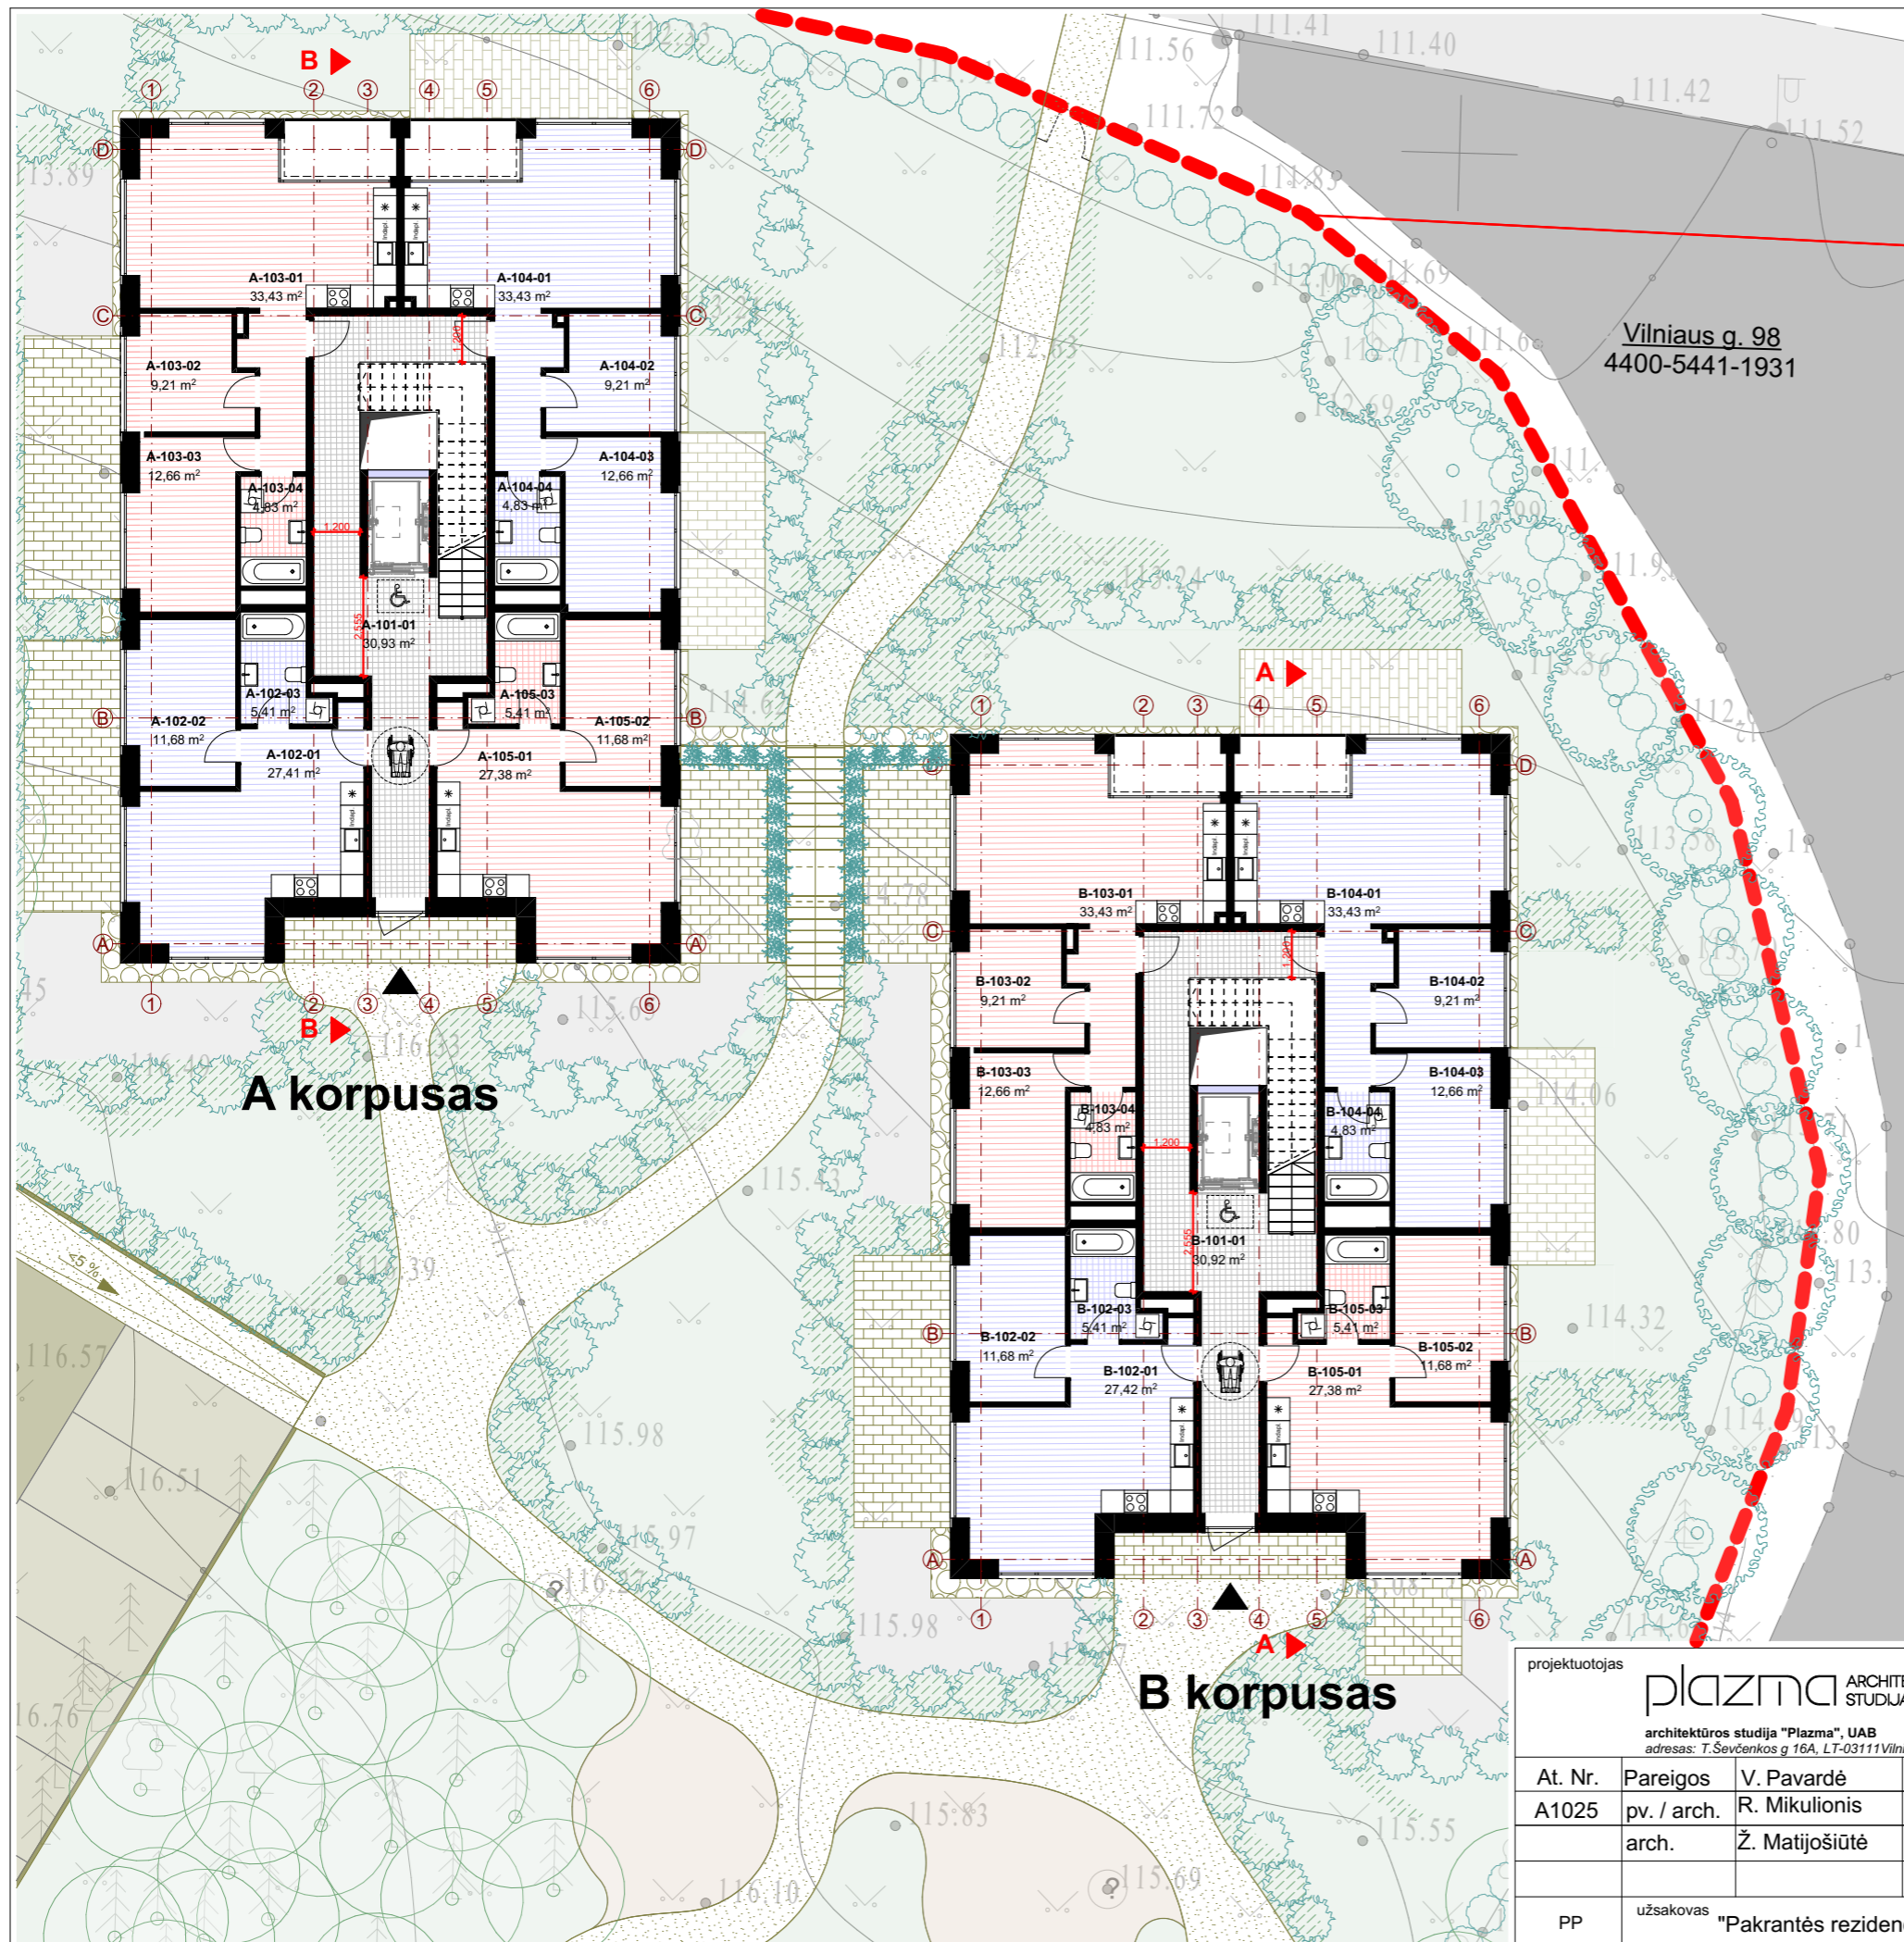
B
1 2 3 4 5 6
D
A-103-01
33,43 m²
A-104-01
33,43 m²
C
A-103-02
9,21 m²
A-104-02
9,21 m²
A-103-03
12,66 m²
A-104-03
12,66 m²
A-103-04
4,83 m²
A-104-04
4,83 m²
1 200
2 555
A-101-01
30,93 m²
A-102-03
5,41 m²
A-105-03
5,41 m²
B
A-102-02
11,68 m²
A-105-02
11,68 m²
A-102-01
27,41 m²
A-105-01
27,38 m²
A
1 2 3 4 5 6
B
A korpusas

111.56
111.41
111.40
111.42
111.52
111.72
111.85
113.89
Vilniaus g. 98
4400-5441-1931

A
1 2 3 4 5 6
D
B-103-01
33,43 m²
B-104-01
33,43 m²
C
B-103-02
9,21 m²
B-104-02
9,21 m²
B-103-03
12,66 m²
B-104-03
12,66 m²
B-103-04
4,83 m²
B-104-04
4,83 m²
1 200
2 555
B-101-01
30,92 m²
B-102-03
5,41 m²
B-105-03
5,41 m²
B
B-102-02
11,68 m²
B-105-02
11,68 m²
B-102-01
27,42 m²
B-105-01
27,38 m²
A
1 2 3 4 5 6
A
B korpusas

114.06
114.32
115.43
115.98
116.57
116.51
116.76
115.97
115.98
115.83
115.55
115.69
116.10
<5 %

projektuotojas
plazma ARCHITE STUDIJA
architektūros studija "Plazma", UAB
adresas: T.Ševčenkos g 16A, LT-03111Viln

| At. Nr. | Pareigos | V. Pavardė |
|---|---|---|
| A1025 | pv. / arch. | R. Mikulionis |
| | arch. | Ž. Matijošiūtė |
| | | |
| PP | užsakovas | "Pakrantės reziden |